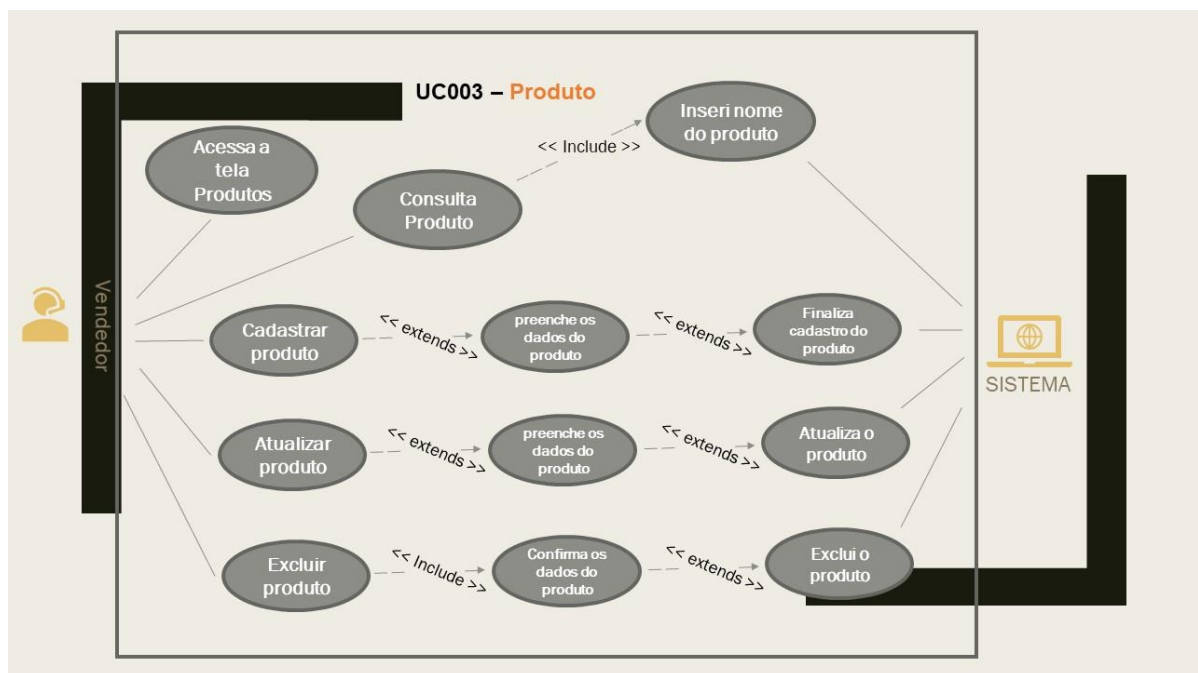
UC003 – Produto

Vendedor

Acessa a tela Produtos

Consulta Produto

<< Include >>

Inseri nome do produto

Cadastrar produto

<< extends >>

preenche os dados do produto

<< extends >>

Finaliza cadastro do produto

Atualizar produto

<< extends >>

preenche os dados do produto

<< extends >>

Atualiza o produto

Excluir produto

<< Include >>

Confirma os dados do produto

<< extends >>

Exclui o produto

SISTEMA